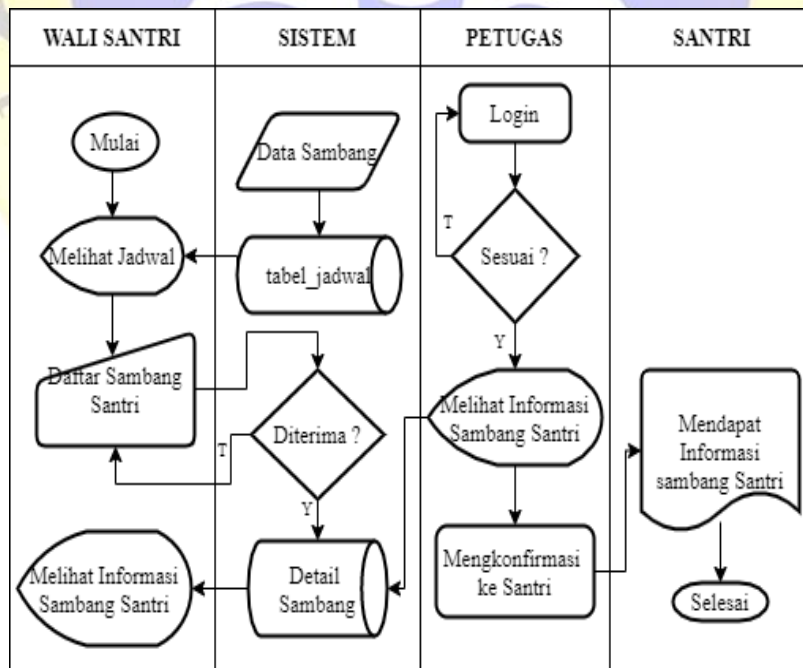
| WALI SANTRI | SISTEM | PETUGAS | SANTRI |
|---|---|---|---|

Mulai

Melihat Jadwal

Daftar Sambang Santri

Melihat Informasi Sambang Santri

Data Sambang

tabel_jadwal

Diterima ?

T

Y

Detail Sambang

Login

T

Sesuai ?

Y

Melihat Informasi Sambang Santri

Mengkonfirmasi ke Santri

Mendapat Informasi sambang Santri

Selesai